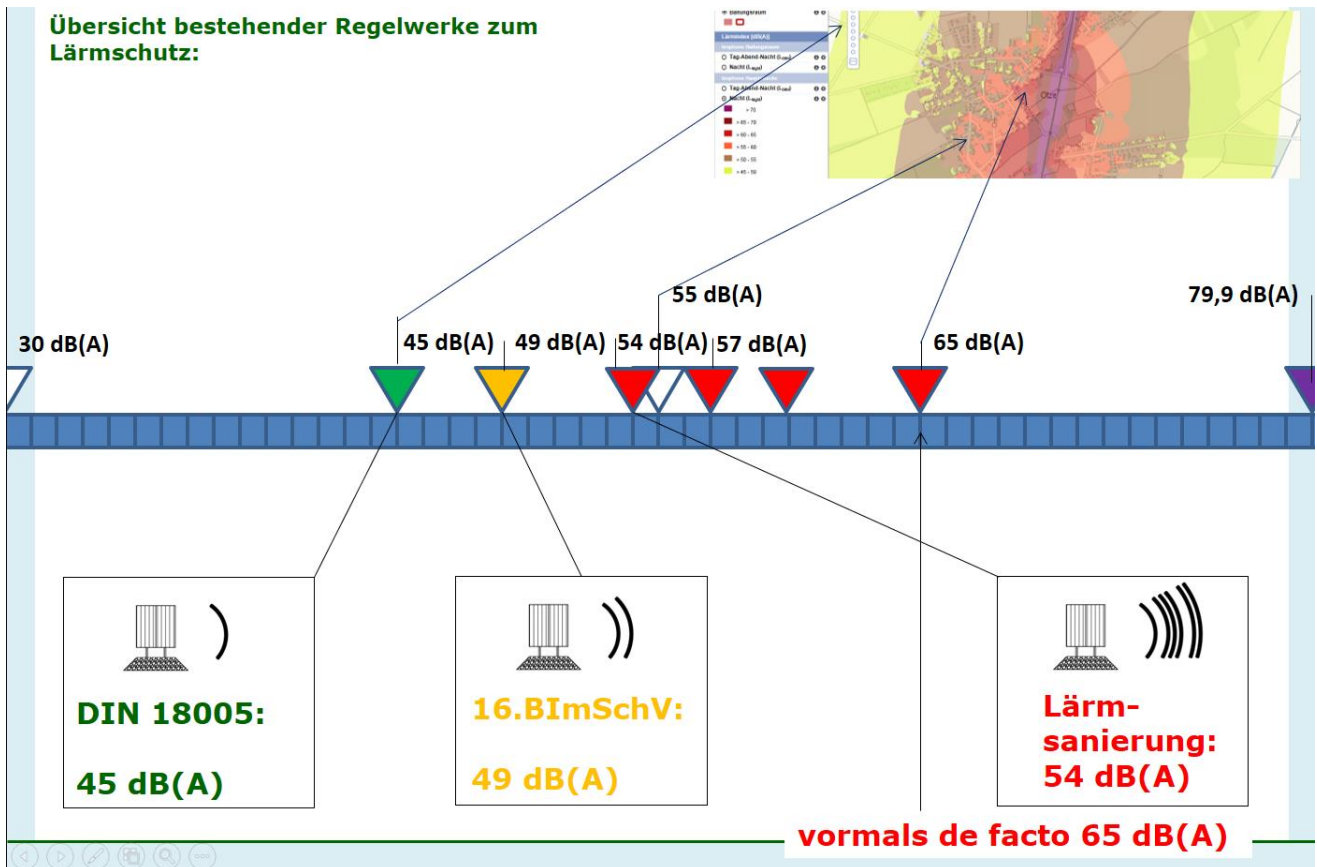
Übersicht bestehender Regelwerke zum Lärmschutz:

Tag-Abend-Nacht
Nacht
Tag-Abend-Nacht
Nacht
> 70
> 65 - 70
> 60 - 65
> 55 - 60
> 50 - 55
> 45 - 50

30 dB(A)
45 dB(A)
49 dB(A)
54 dB(A)
55 dB(A)
57 dB(A)
65 dB(A)
79,9 dB(A)

DIN 18005:

45 dB(A)

16.BImSchV:

49 dB(A)

Lärmsanierung:
54 dB(A)

vormals de facto 65 dB(A)